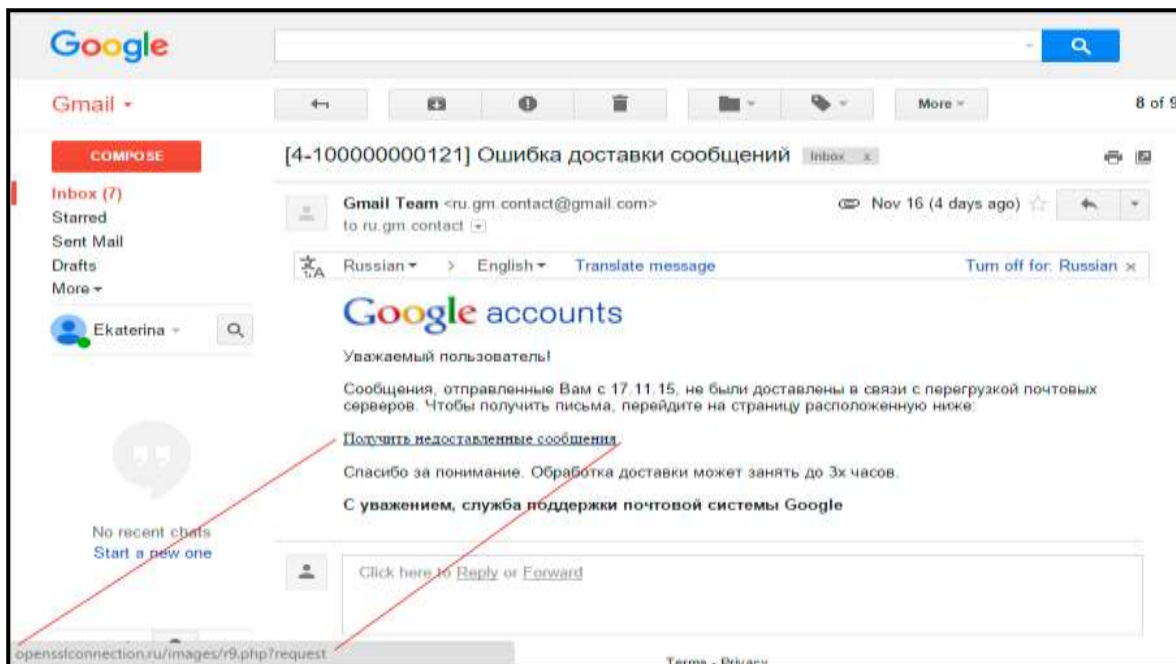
Google

Gmail ▾

More ▾

8 of 9

COMPOSE

[4-100000000121] Ошибка доставки сообщений Inbox x

Inbox (7)
Starred
Sent Mail
Drafts
More ▾

Ekaterina ▾

Gmail Team <ru.gm.contact@gmail.com>
to ru.gm.contact

Nov 16 (4 days ago)

Russian ▾ > English ▾ Translate message

Turn off for: Russian ×

Google accounts

Уважаемый пользователь!

Сообщения, отправленные Вам с 17.11.15, не были доставлены в связи с перегрузкой почтовых серверов. Чтобы получить письма, перейдите на страницу расположенную ниже:

Получить недоставленные сообщения

Спасибо за понимание. Обработка доставки может занять до 3х часов.

С уважением, служба поддержки почтовой системы Google

No recent chats
Start a new one

Click here to Reply or Forward

opensslconnection.ru/images/r9.php?request

Terms - Privacy